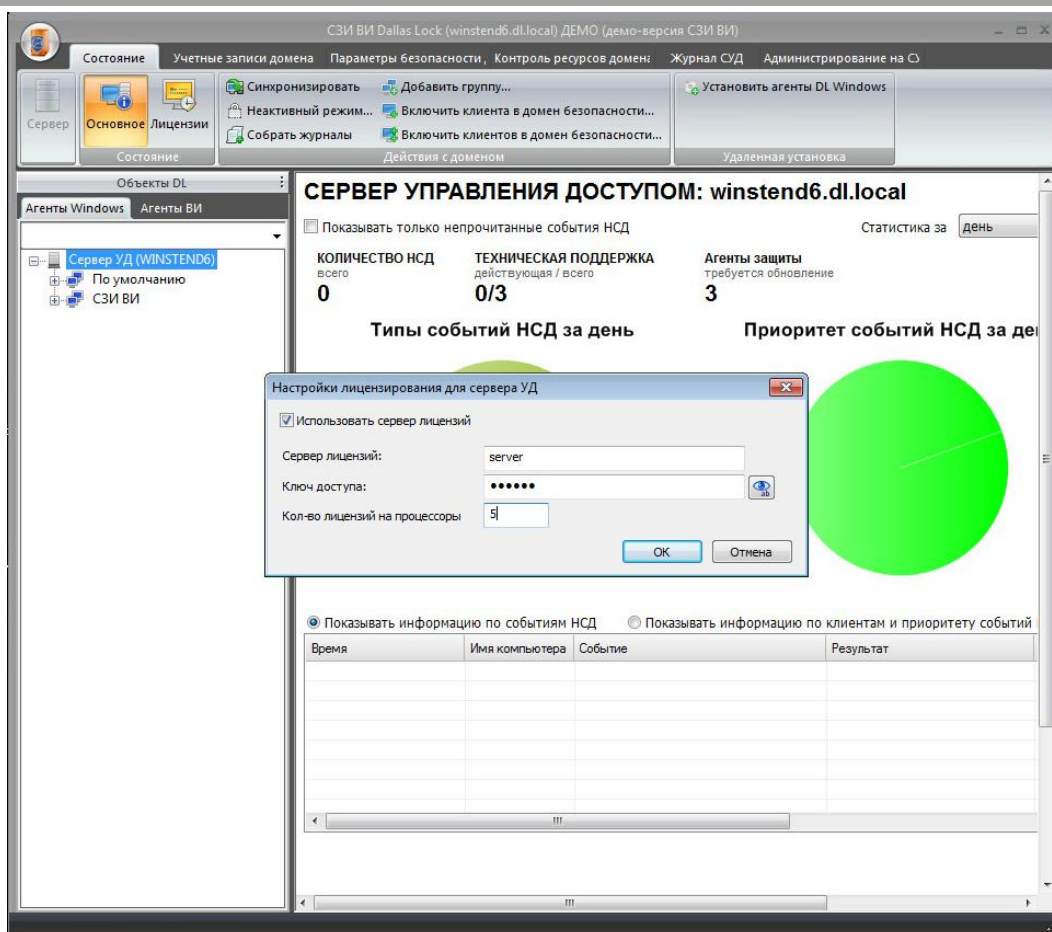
СЗИ ВИ Dallas Lock (winstend6.dl.local) ДЕМО (демо-версия СЗИ ВИ)

Состояние | Учетные записи домена | Параметры безопасности | Контроль ресурсов домена | Журнал СУД | Администрирование на С

Сервер | Основное | Лицензии
Состояние

Синхронизировать
Неактивный режим...
Собрать журналы
Добавить группу...
Включить клиента в домен безопасности...
Включить клиентов в домен безопасности...
Действия с доменом

Установить агенты DL Windows
Удаленная установка

Объекты DL
Агенты Windows | Агенты ВИ

Сервер УД (WINSTEND6)
По умолчанию
СЗИ ВИ

СЕРВЕР УПРАВЛЕНИЯ ДОСТУПОМ: winstend6.dl.local

Показывать только непрочитанные события НСД

Статистика за | день

КОЛИЧЕСТВО НСД
всего
0

ТЕХНИЧЕСКАЯ ПОДДЕРЖКА
действующая / всего
0/3

Агенты защиты
требуется обновление
3

Типы событий НСД за день

Приоритет событий НСД за де

Настройки лицензирования для сервера УД

Использовать сервер лицензий

Сервер лицензий: server
Ключ доступа: ••••••
Кол-во лицензий на процессоры 5

ОК | Отмена

Показывать информацию по событиям НСД
Показывать информацию по клиентам и приоритету событий

| Время | Имя компьютера | Событие | Результат |
|---|---|---|---|
| | | | |